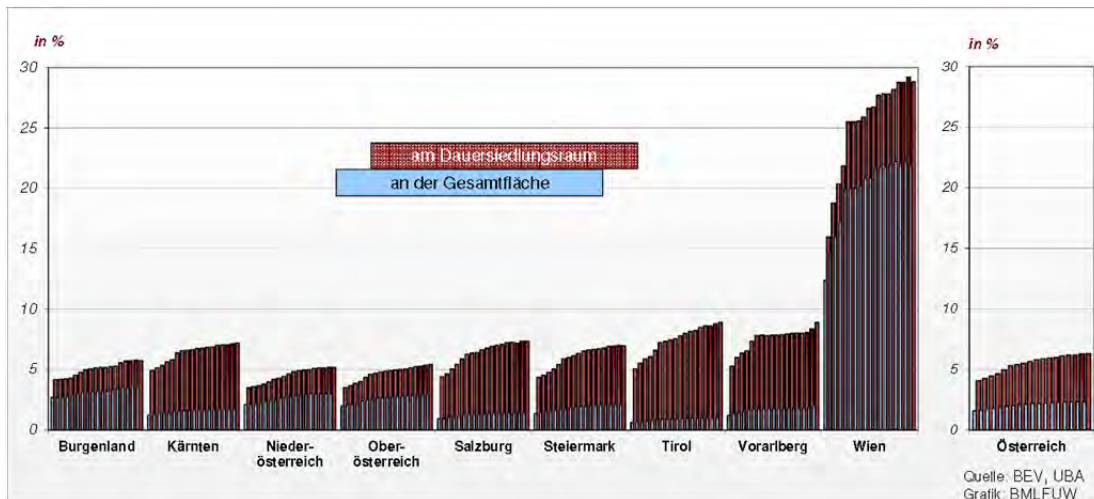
in %

30
25
20
15
10
5
0

am Dauersiedlungsraum
an der Gesamtfläche

Burgenland
Kärnten
Niederösterreich
Oberösterreich
Salzburg
Steiermark
Tirol
Vorarlberg
Wien

in %

30
25
20
15
10
5
0

Österreich

Quelle: BEV, UBA
Grafik: BMLFUW